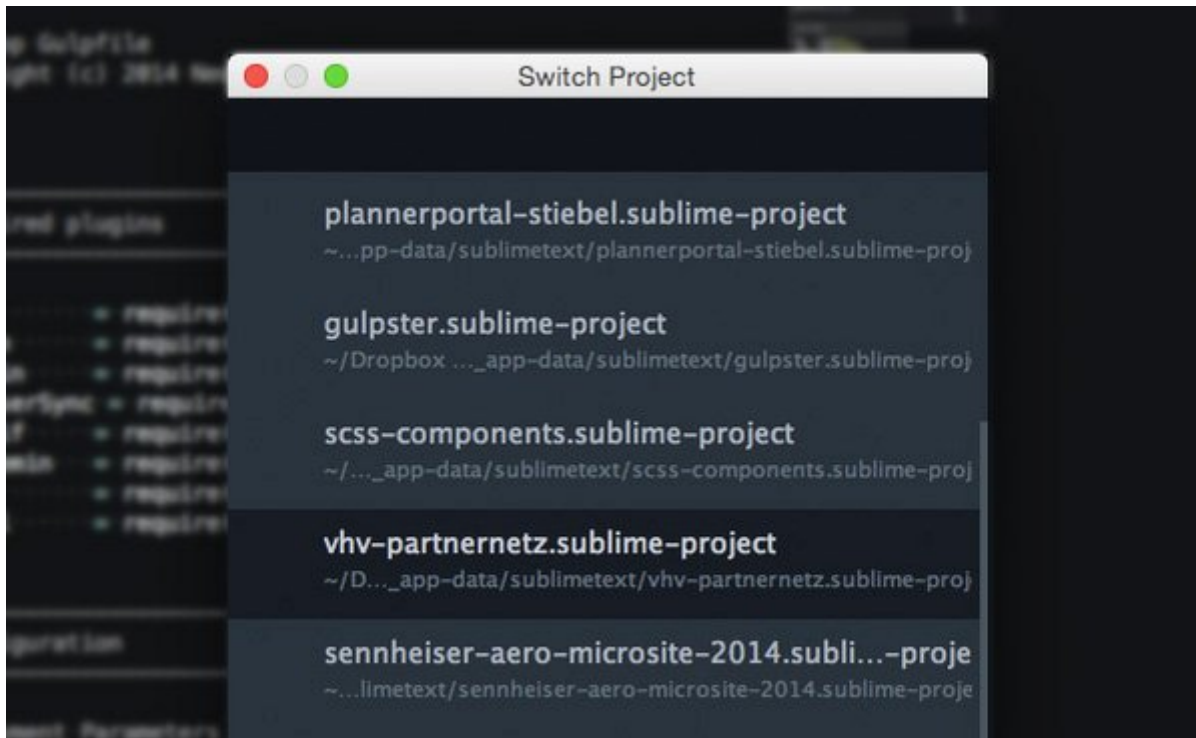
Switch Project

plannerportal-stiebel.sublime-project
~...pp-data/sublimetext/plannerportal-stiebel.sublime-proj

gulpster.sublime-project
~/Dropbox ..._app-data/sublimetext/gulpster.sublime-proj

scss-components.sublime-project
~/..._app-data/sublimetext/scss-components.sublime-proj

vhv-partnernetz.sublime-project
~/D..._app-data/sublimetext/vhv-partnernetz.sublime-proj

sennheiser-aero-microsite-2014.subli...-proje
~...limetext/sennheiser-aero-microsite-2014.sublime-proje